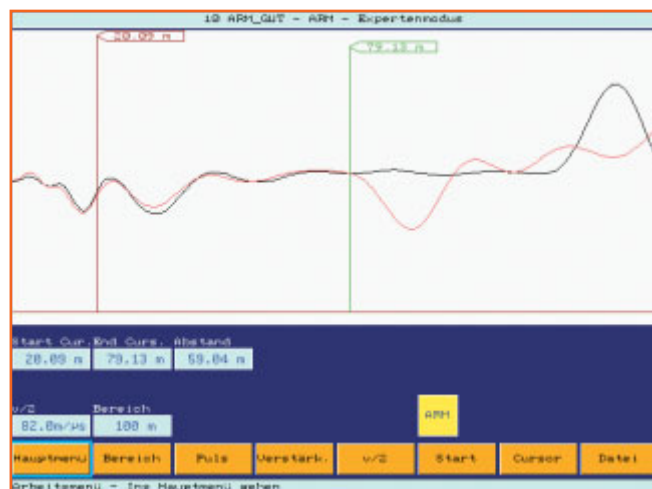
10 ARM_GUT - ARM - Expertenmodus

20.09 m

79.13 m

Start Cur. End Curs. Abstand

20.09 m

79.13 m

59.04 m

v/2

82.0m/µs

Bereich

100 m

ARM

Hauptmenu

Bereich

Puls

Verstärk.

v/2

Start

Cursor

Datei

Arbeitsmenü - Ins Hauptmenü gehen